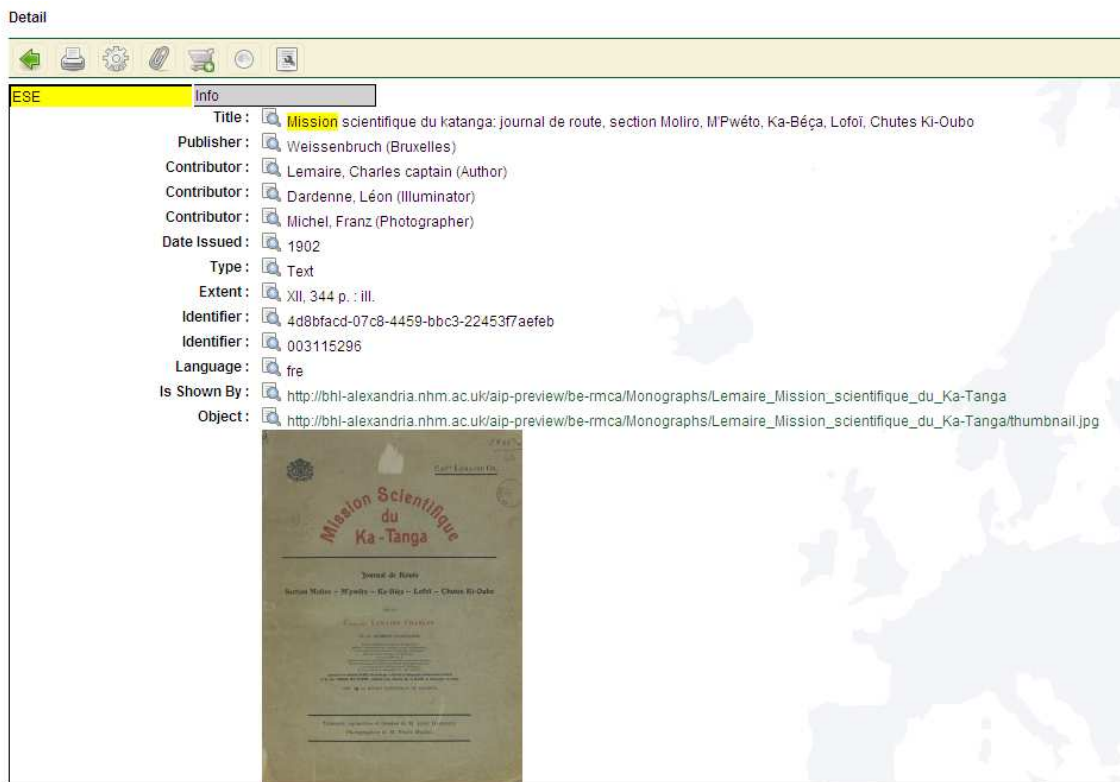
Detail

ESE | Info

Title : Mission scientifique du katanga: journal de route, section Moliro, M'Pwéto, Ka-Béça, Lofoï, Chutes Ki-Oubo
Publisher : Weissenbruch (Bruxelles)
Contributor : Lemaire, Charles captain (Author)
Contributor : Dardenne, Léon (Illuminator)
Contributor : Michel, Franz (Photographer)
Date Issued : 1902
Type : Text
Extent : XII, 344 p. : ill.
Identifier : 4d8bfacd-07c8-4459-bbc3-22453f7aefeb
Identifier : 003115296
Language : fre
Is Shown By : http://bhl-alexandria.nhm.ac.uk/aip-preview/be-rmca/Monographs/Lemaire_Mission_scientifique_du_Ka-Tanga
Object : http://bhl-alexandria.nhm.ac.uk/aip-preview/be-rmca/Monographs/Lemaire_Mission_scientifique_du_Ka-Tanga/thumbnail.jpg

Capt Lemaire Ch.

Mission Scientifique du Ka-Tanga

Journal de Route

Section Moliro – M'pwéto – Ka-Béça – Lofoï – Chutes Ki-Oubo

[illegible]